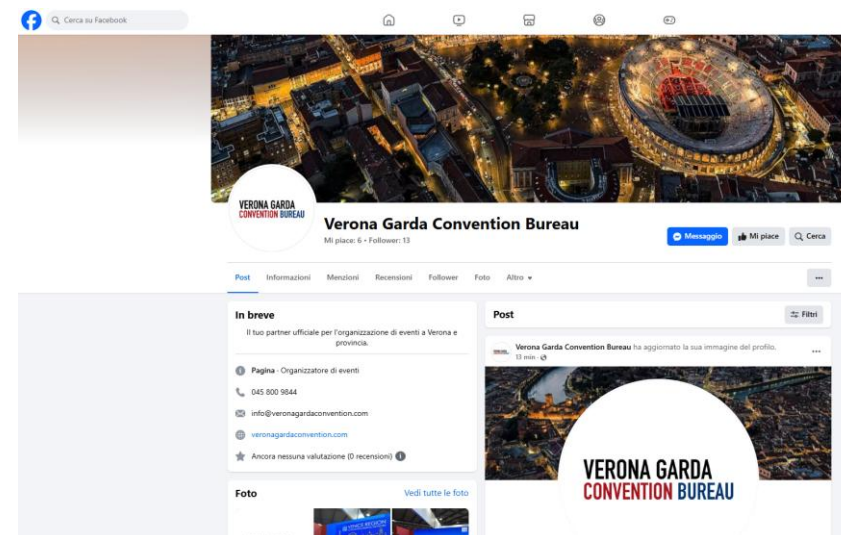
Cerca su Facebook

VERONA GARDA
CONVENTION BUREAU

Verona Garda Convention Bureau
Mi piace: 6 • Follower: 13

Messaggio
Mi piace
Cerca

Post
Informazioni
Menzioni
Recensioni
Follower
Foto
Altro ▾

...

In breve
Il tuo partner ufficiale per l'organizzazione di eventi a Verona e provincia.

Pagina · Organizzatore di eventi
045 800 9844
info@veronagardaconvention.com
veronagardaconvention.com
Ancora nessuna valutazione (0 recensioni)

Foto
Vedi tutte le foto

Post
Filtri

Verona Garda Convention Bureau ha aggiornato la sua immagine del profilo.
13 min ·

...

VERONA GARDA
CONVENTION BUREAU